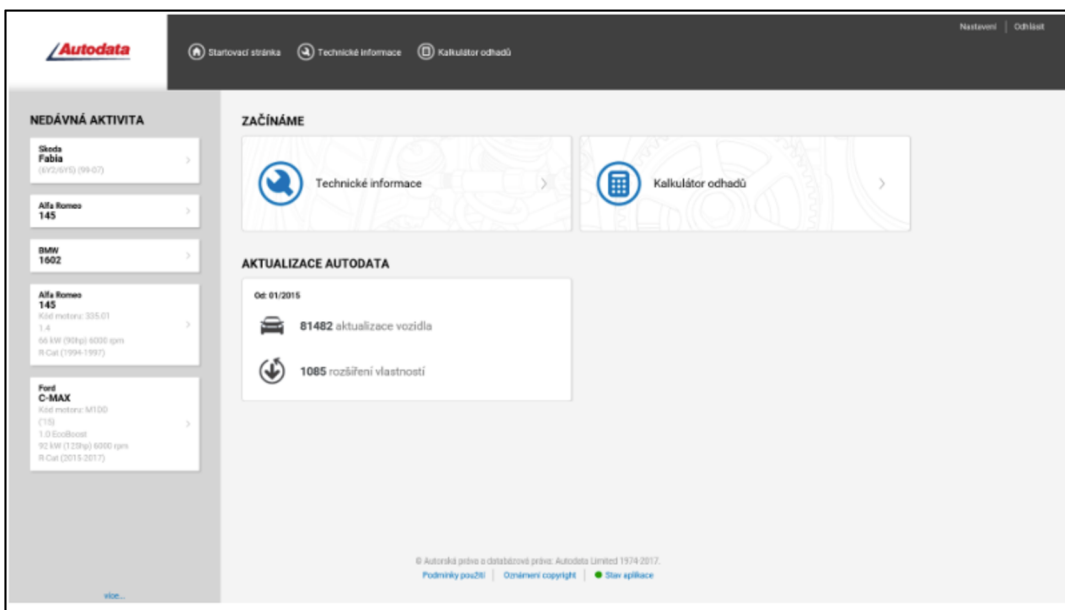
Autodata

Startovací stránka Technické informace Kalkulátor odhadů

Nastavení | Odhlásit

NEDÁVNÁ AKTIVITA

Skoda
Fabia
(6Y2/6Y5) (99-07)

Alfa Romeo
145

BMW
1602

Alfa Romeo
145
Kód motoru: 335.01
1.4
66 kW (90hp) 6000 rpm
R-Cat (1994-1997)

Ford
C-MAX
Kód motoru: M1DD
('15)
1.0 EcoBoost
92 kW (120hp) 6000 rpm
R-Cat (2015-2017)

více...

ZAČÍNÁME

Technické informace

Kalkulátor odhadů

AKTUALIZACE AUTODATA

Od: 01/2015

81482 aktualizace vozidla

1085 rozšíření vlastností

© Autorská práva a databázová práva: Autodata Limited 1974-2017.
Podmínky použití | Oznámení copyright | Stav aplikace